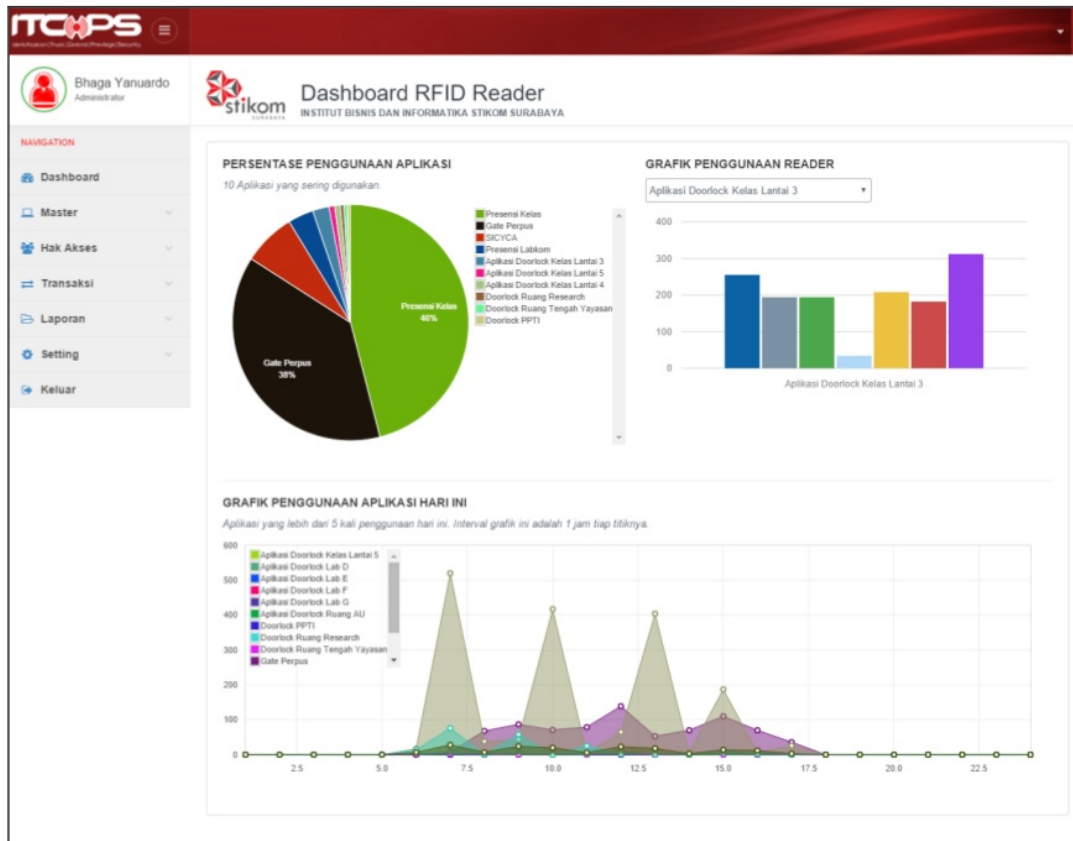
ITCOPS
Identification|Trust|Control|Privilege|Security

Bhaga Yanuardo
Administrator

stikom
SURABAYA

Dashboard RFID Reader
INSTITUT BISNIS DAN INFORMATIKA STIKOM SURABAYA

NAVIGATION
Dashboard
Master
Hak Akses
Transaksi
Laporan
Setting
Keluar

PERSENTASE PENGGUNAAN APLIKASI
10 Aplikasi yang sering digunakan.

Presensi Kelas
46%
Gate Perpus
38%

Presensi Kelas
Gate Perpus
SICYCA
Presensi Labkom
Aplikasi Doorlock Kelas Lantai 3
Aplikasi Doorlock Kelas Lantai 5
Aplikasi Doorlock Kelas Lantai 4
Doorlock Ruang Research
Doorlock Ruang Tengah Yayasan
Doorlock PPTI

GRAFIK PENGGUNAAN READER
Aplikasi Doorlock Kelas Lantai 3
400
300
200
100
0
Aplikasi Doorlock Kelas Lantai 3

GRAFIK PENGGUNAAN APLIKASI HARI INI
Aplikasi yang lebih dari 5 kali penggunaan hari ini. Interval grafik ini adalah 1 jam tiap titiknya.

600
500
400
300
200
100
0
2.5
5.0
7.5
10.0
12.5
15.0
17.5
20.0
22.5

Aplikasi Doorlock Kelas Lantai 5
Aplikasi Doorlock Lab D
Aplikasi Doorlock Lab E
Aplikasi Doorlock Lab F
Aplikasi Doorlock Lab G
Aplikasi Doorlock Ruang AU
Doorlock PPTI
Doorlock Ruang Research
Doorlock Ruang Tengah Yayasan
Gate Perpus